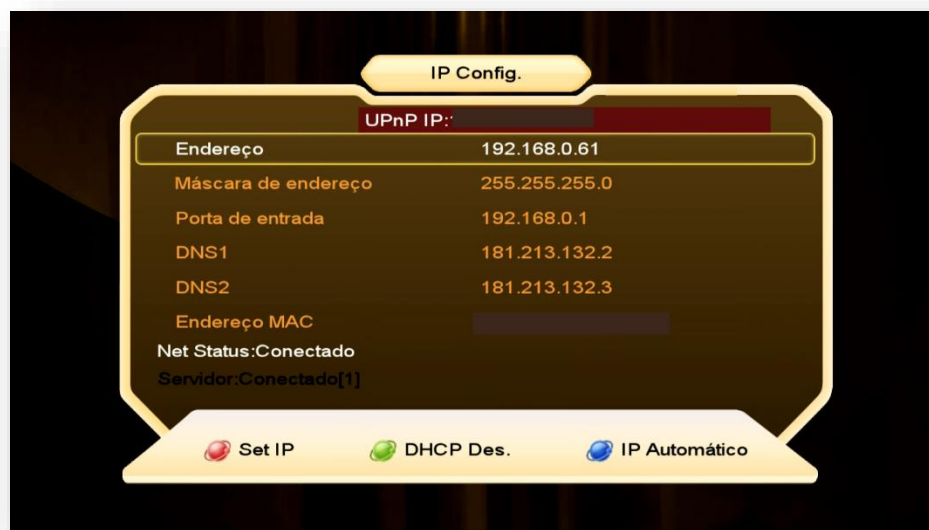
IP Config.

UPnP IP:

| | |
|---|---|
| Endereço | 192.168.0.61 |
| Máscara de endereço | 255.255.255.0 |
| Porta de entrada | 192.168.0.1 |
| DNS1 | 181.213.132.2 |
| DNS2 | 181.213.132.3 |
| Endereço MAC | |

Net Status:Conectado

Servidor:Conectado[1]

Set IP DHCP Des. IP Automático